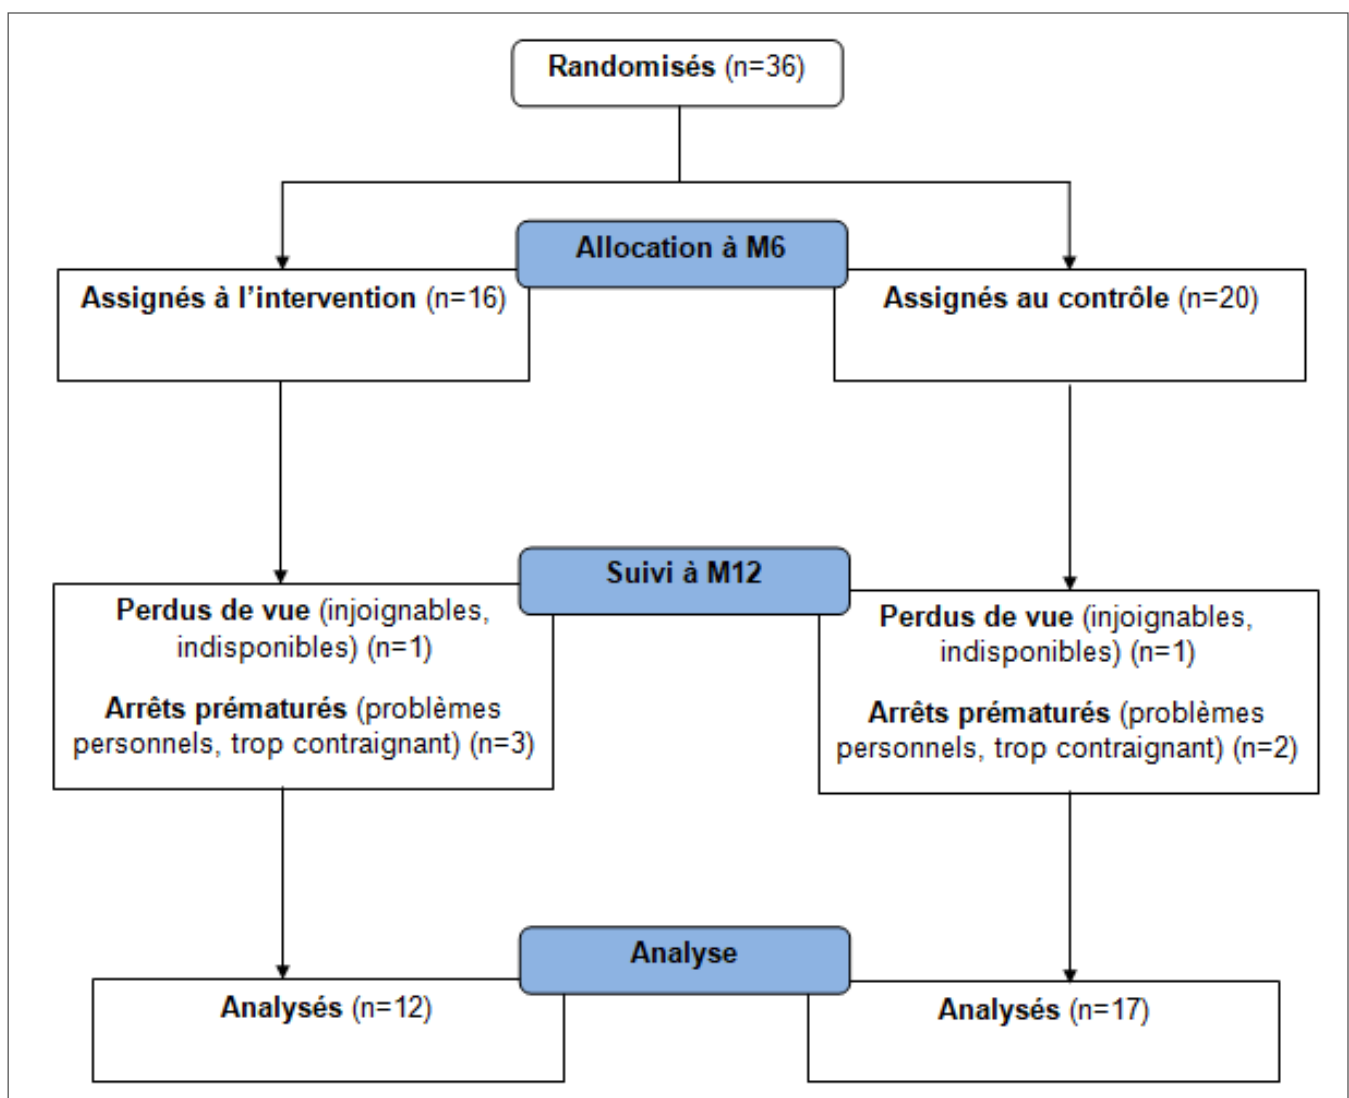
Randomisés (n=36)

Allocation à M6

Assignés à l'intervention (n=16)

Assignés au contrôle (n=20)

Suivi à M12

Perdus de vue (injoignables, indisponibles) (n=1)

Arrêts prématurés (problèmes personnels, trop contraignant) (n=3)

Perdus de vue (injoignables, indisponibles) (n=1)

Arrêts prématurés (problèmes personnels, trop contraignant) (n=2)

Analyse

Analysés (n=12)

Analysés (n=17)